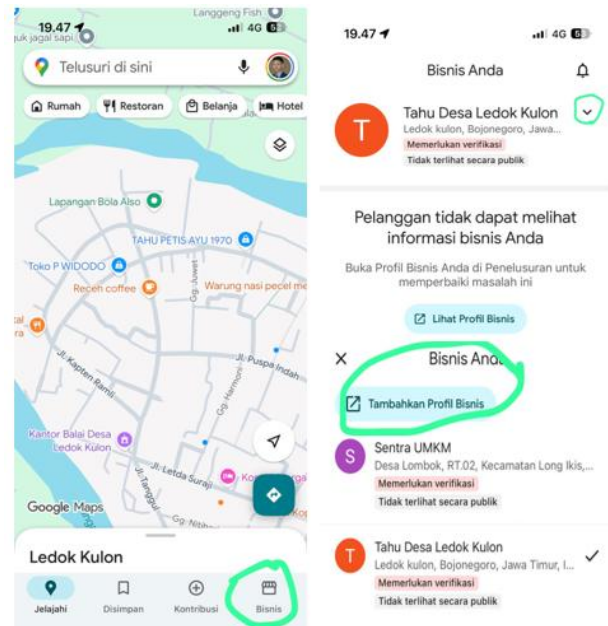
19.47
Langgeng Fish
uk jagal sapi
4G
Telusuri di sini
Rumah
Restoran
Belanja
Hotel
Lapangan Bola Also
TAHU PETIS AYU 1970
Toko P WIDODO
Recen coffee
Warung nasi pecel m
tal
ns
Jl. Kapten Ramis
Gg. Juwet
Jl. Puspa Indah
Gg. Harmoni
Kantor Balai Desa Ledok Kulon
Jl. Letda Suraji
Jl. Tanggul
Ko
Google Maps
Gg. Nitih
Ledok Kulon
Jelajahi
Disimpan
Kontribusi
Bisnis

19.47
4G
Bisnis Anda
T
Tahu Desa Ledok Kulon
Ledok kulon, Bojonegoro, Jawa...
Memerlukan verifikasi
Tidak terlihat secara publik
Pelanggan tidak dapat melihat informasi bisnis Anda
Buka Profil Bisnis Anda di Penelusuran untuk memperbaiki masalah ini
Lihat Profil Bisnis
Bisnis Anda
Tambahkan Profil Bisnis
S
Sentra UMKM
Desa Lombok, RT.02, Kecamatan Long Ikis,...
Memerlukan verifikasi
Tidak terlihat secara publik
T
Tahu Desa Ledok Kulon
Ledok kulon, Bojonegoro, Jawa Timur, I...
Memerlukan verifikasi
Tidak terlihat secara publik